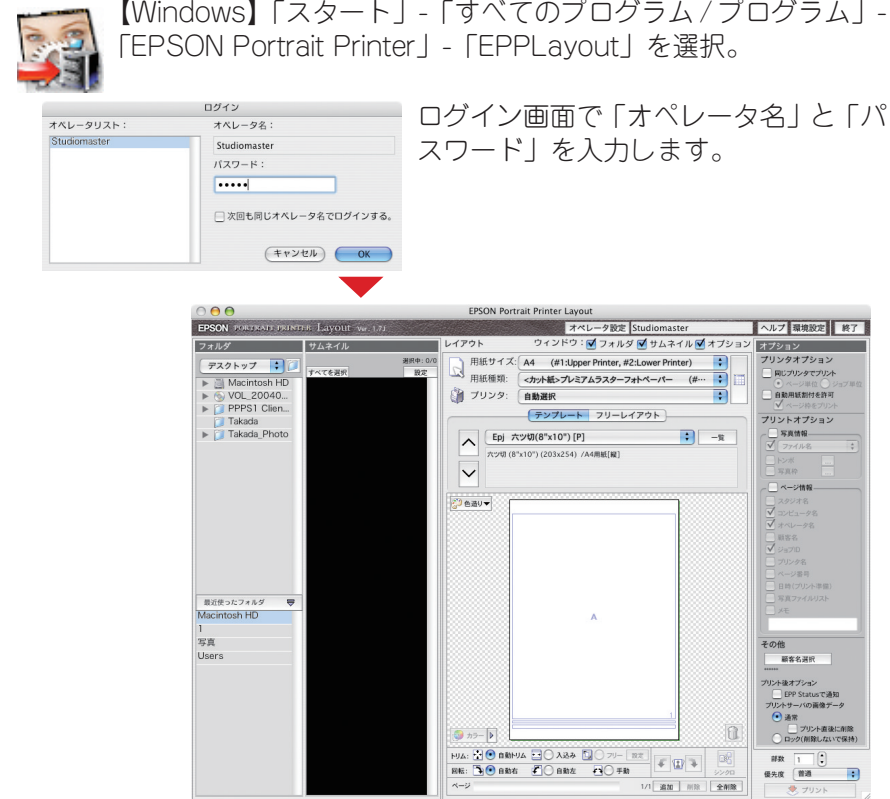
【Windows】「スタート」-「すべてのプログラム / プログラム」-「EPSON Portrait Printer」-「EPPLayout」を選択。

ログイン
オペレータリスト：
Studiomaster
オペレータ名：
Studiomaster
パスワード：
•••••
次回も同じオペレータ名でログインする。
キャンセル
OK

ログイン画面で「オペレータ名」と「パスワード」を入力します。

EPSON Portrait Printer Layout
EPSON PORTRAIT PRINTER Layout Ver. 1.71
オペレータ設定 Studiomaster
ヘルプ 環境設定 終了
フォルダ
サムネイル
レイアウト
ウィンドウ： フォルダ サムネイル オプション
オプション
デスクトップ
選択中：0/0
すべてを選択
設定
Macintosh HD
VOL_20040...
PPPS1 Clien...
Takada
Takada_Photo
用紙サイズ： A4 (#1:Upper Printer, #2:Lower Printer)
用紙種類： <カット紙>プレミアムラスターフォトペーパー (#...
プリンタ： 自動選択
テンプレート フリーレイアウト
Epj 六ツ切(8"x10") [P]
一覧
六ツ切 (8"x10") (203x254) /A4用紙[縦]
色違い
プリンタオプション
同じプリンタでプリント
ページ単位 ジョブ単位
自動用紙割付を許可
ページ単位でプリント
プリントオプション
写真情報
ファイル名
ページ情報
スタジオ名
コンピュータ名
オペレータ名
顧客名
ジョブID
プリンタ名
ページ番号
日付(プリント準備)
写真ファイルリスト
メモ
最近使ったフォルダ
Macintosh HD
1
写真
Users
その他
顧客名選択
プリント後オプション
EPP Statusで通知
プリントサーバの画像データ
通常
プリント直後に削除
ロック(削除しないで保持)
カラー
トリム： 自動トリム 入込み フリー 設定
回転： 自動右 自動左 手動
シンクロ
ページ
1/1 追加 削除 全削除
部数 1
優先度 普通
プリント